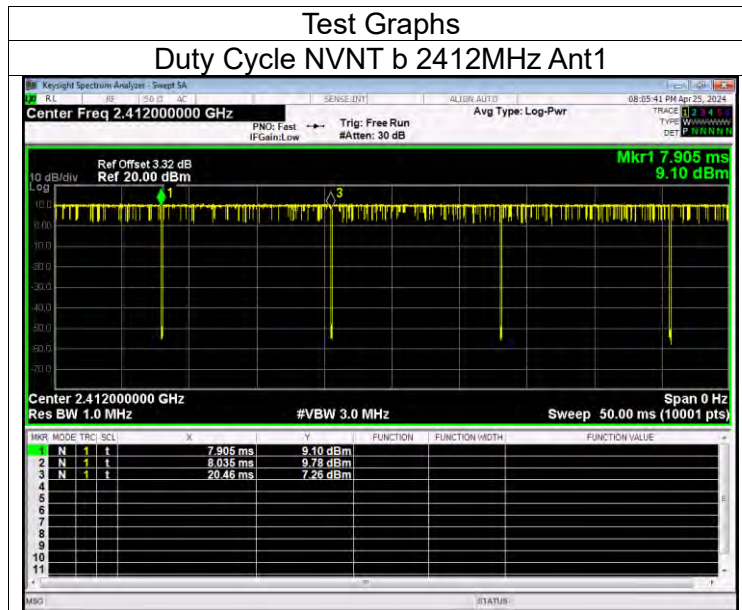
Test Graphs

Duty Cycle NVNT b 2412MHz Ant1

Keysight Spectrum Analyzer - Swept SA

RL RF 50 Ω AC SENSE:INT ALIGN AUTO 08:05:41 PM Apr 25, 2024

Center Freq 2.412000000 GHz

PNO: Fast IFGain:Low

Trig: Free Run #Atten: 30 dB

Avg Type: Log-Pwr

TRACE 1 2 3 4 5 6 TYPE W DET P N N N N N

Ref Offset 3.32 dB
10 dB/div Ref 20.00 dBm
Log

Mkr1 7.905 ms 9.10 dBm

10.0
0.00
-10.0
-20.0
-30.0
-40.0
-50.0
-60.0
-70.0

Center 2.412000000 GHz
Res BW 1.0 MHz
#VBW 3.0 MHz
Span 0 Hz
Sweep 50.00 ms (10001 pts)

| MKR | MODE | TRC | SCL | X | Y | FUNCTION | FUNCTION WIDTH | FUNCTION VALUE |
|---|---|---|---|---|---|---|---|---|
| 1 | N | 1 | t | 7.905 ms | 9.10 dBm | | | |
| 2 | N | 1 | t | 8.035 ms | 9.78 dBm | | | |
| 3 | N | 1 | t | 20.46 ms | 7.26 dBm | | | |
| 4 | | | | | | | | |
| 5 | | | | | | | | |
| 6 | | | | | | | | |
| 7 | | | | | | | | |
| 8 | | | | | | | | |
| 9 | | | | | | | | |
| 10 | | | | | | | | |
| 11 | | | | | | | | |

MSG STATUS